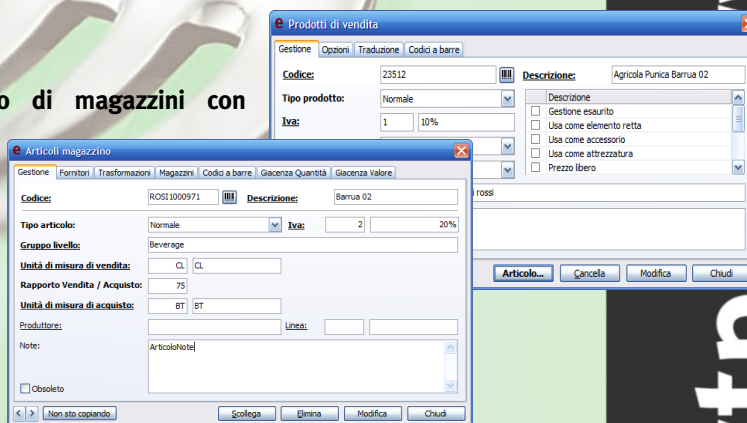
o di magazzini con

Prodotti di vendita

Gestione | Opzioni | Traduzione | Codici a barre

Codice: 23512
Descrizione: Agricola Punica Barrua 02
Tipo prodotto: Normale
Iva: 1 10%

| Descrizione |
|---|
| Gestione esaurito |
| Usa come elemento retta |
| Usa come accessorio |
| Usa come attrezzatura |
| Prezzo libero |

rossi

Articolo... | Cancella | Modifica | Chiudi

Articoli magazzino

Gestione | Fornitori | Trasformazioni | Magazzini | Codici a barre | Giacenza Quantità | Giacenza Valore

Codice: ROSI1000971
Descrizione: Barrua 02
Tipo articolo: Normale
Iva: 2 20%
Gruppo livello: Beverage
Unità di misura di vendita: CL CL
Rapporto Vendita / Acquisto: 75
Unità di misura di acquisto: BT BT
Produttore:
Linea:
Note: ArticoloNote

Obsoleto

Non sto copiando | Scollega | Elimina | Modifica | Chiudi